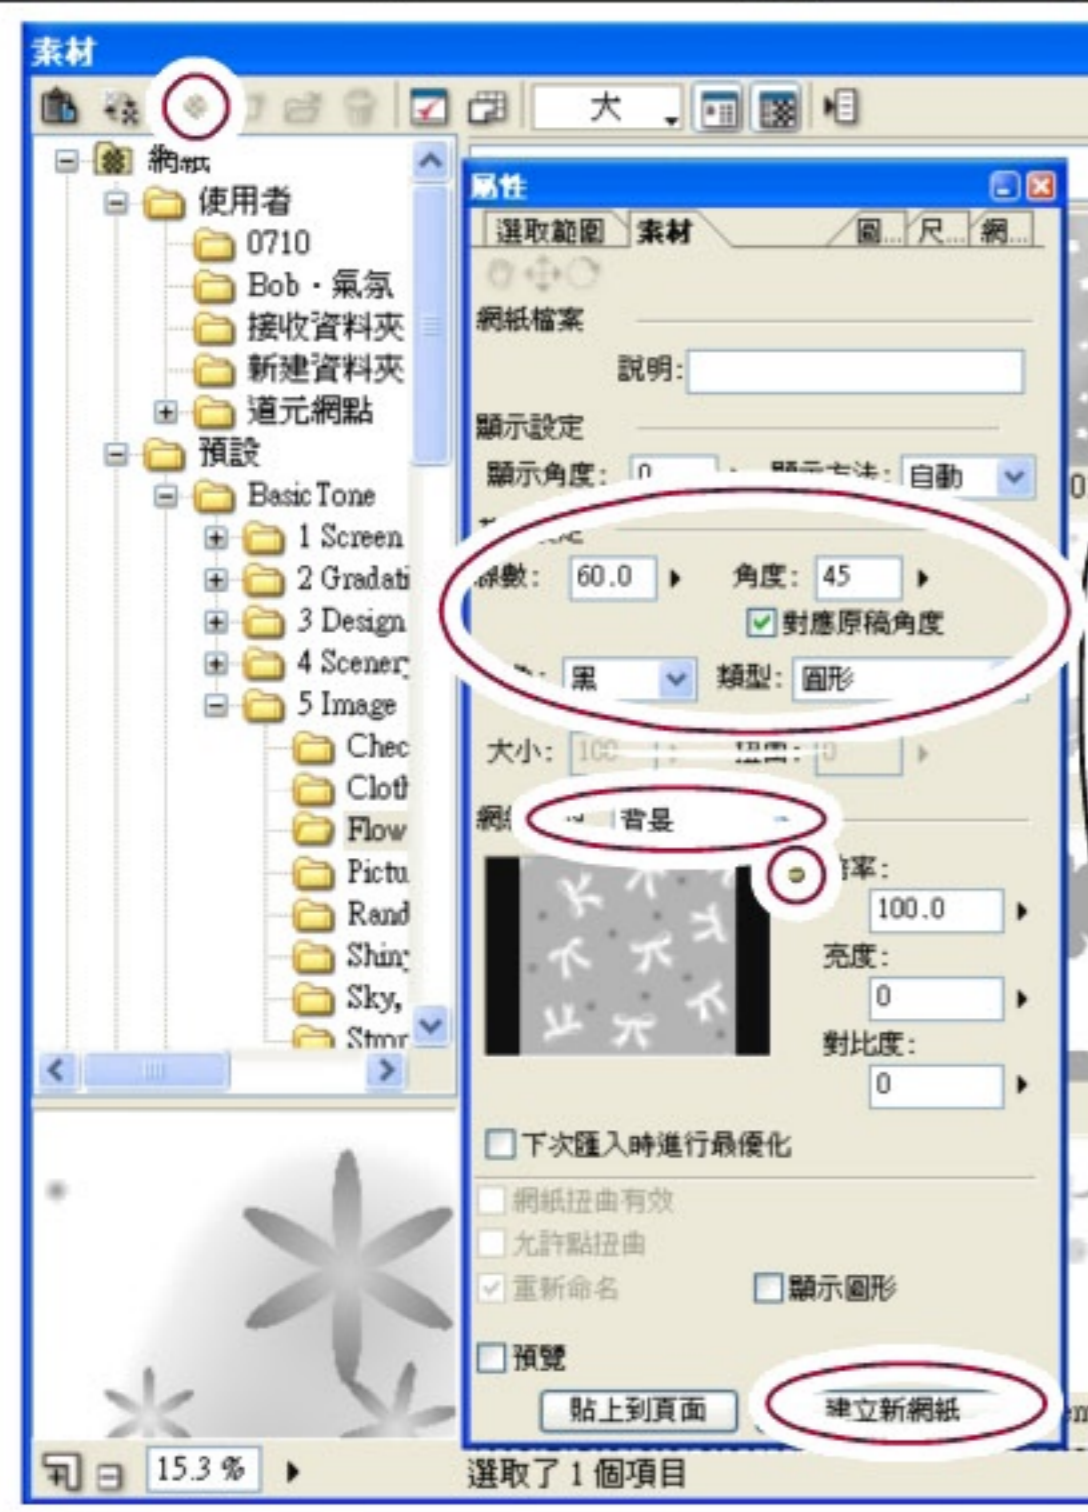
素材

大

網紙
使用者
0710
Bob・氣氛
接收資料夾
新建資料夾
道元網點
預設
Basic Tone
1 Screen
2 Gradati
3 Design
4 Scener
5 Image
Chec
Cloth
Flow
Pictu
Rand
Shin
Sky,
Stor

15.3 %

屬性
選取範圍
素材
圖...
尺...
網...

網紙檔案
說明:
顯示設定
顯示角度: 0
顯示方法: 自動
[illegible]
線數: 60.0
角度: 45
對應原稿角度
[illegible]: 黑
類型: 圓形
大小: 100
扭曲: 0
網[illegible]
背景
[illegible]率:
100.0
亮度:
0
對比度:
0
下次匯入時進行最優化
網紙扭曲有效
允許點扭曲
重新命名
顯示圖形
預覽
貼上到頁面
建立新網紙

選取了 1 個項目